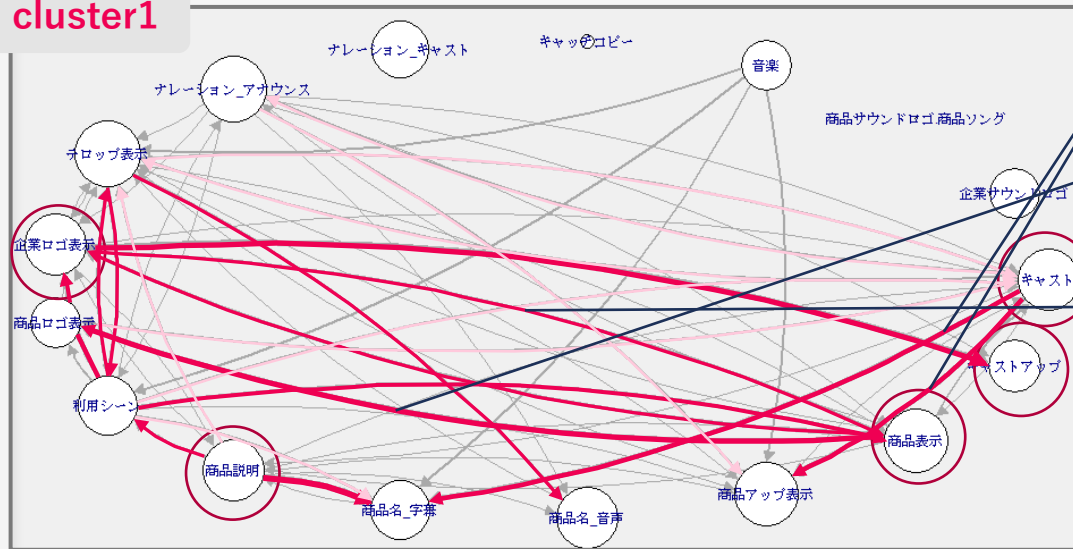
cluster1

ナレーション_キャスト

キャッチコピー

音楽

ナレーション_アナウンス

商品サウンドロゴ.商品ソング

テロップ表示

企業サウンドロゴ

企業ロゴ表示

キャスト

商品ロゴ表示

キャストアップ

利用シーン

商品表示

商品説明

商品アップ表示

商品名_字幕

商品名_音声